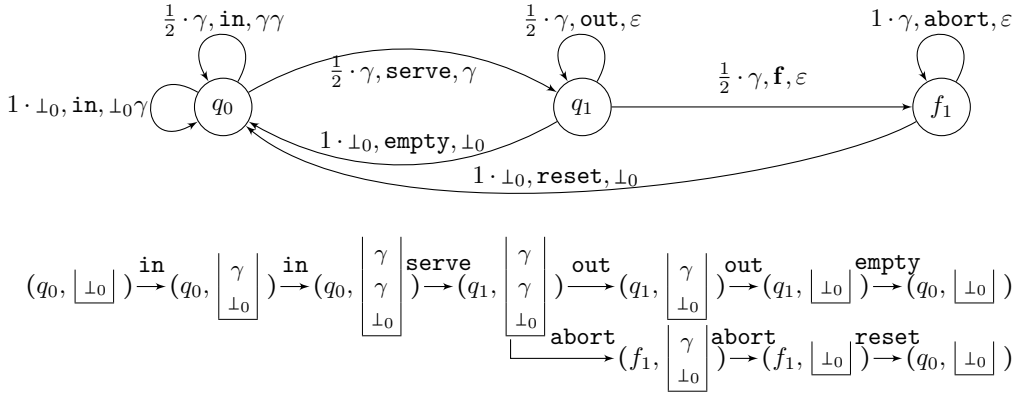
$\frac{1}{2} \cdot \gamma, \texttt{in}, \gamma\gamma$

$\frac{1}{2} \cdot \gamma, \texttt{out}, \varepsilon$

$1 \cdot \gamma, \texttt{abort}, \varepsilon$

$\frac{1}{2} \cdot \gamma, \texttt{serve}, \gamma$

$\frac{1}{2} \cdot \gamma, \mathbf{f}, \varepsilon$

$1 \cdot \bot_0, \texttt{in}, \bot_0\gamma$

$q_0$

$q_1$

$f_1$

$1 \cdot \bot_0, \texttt{empty}, \bot_0$

$1 \cdot \bot_0, \texttt{reset}, \bot_0$

$(q_0, \boxed{\bot_0}) \xrightarrow{\texttt{in}} (q_0, \begin{array}{|c|}\gamma \\ \bot_0\end{array}) \xrightarrow{\texttt{in}} (q_0, \begin{array}{|c|}\gamma \\ \gamma \\ \bot_0\end{array}) \xrightarrow{\texttt{serve}} (q_1, \begin{array}{|c|}\gamma \\ \gamma \\ \bot_0\end{array}) \xrightarrow{\texttt{out}} (q_1, \begin{array}{|c|}\gamma \\ \bot_0\end{array}) \xrightarrow{\texttt{out}} (q_1, \boxed{\bot_0}) \xrightarrow{\texttt{empty}} (q_0, \boxed{\bot_0})$

$\xrightarrow{\texttt{abort}} (f_1, \begin{array}{|c|}\gamma \\ \bot_0\end{array}) \xrightarrow{\texttt{abort}} (f_1, \boxed{\bot_0}) \xrightarrow{\texttt{reset}} (q_0, \boxed{\bot_0})$